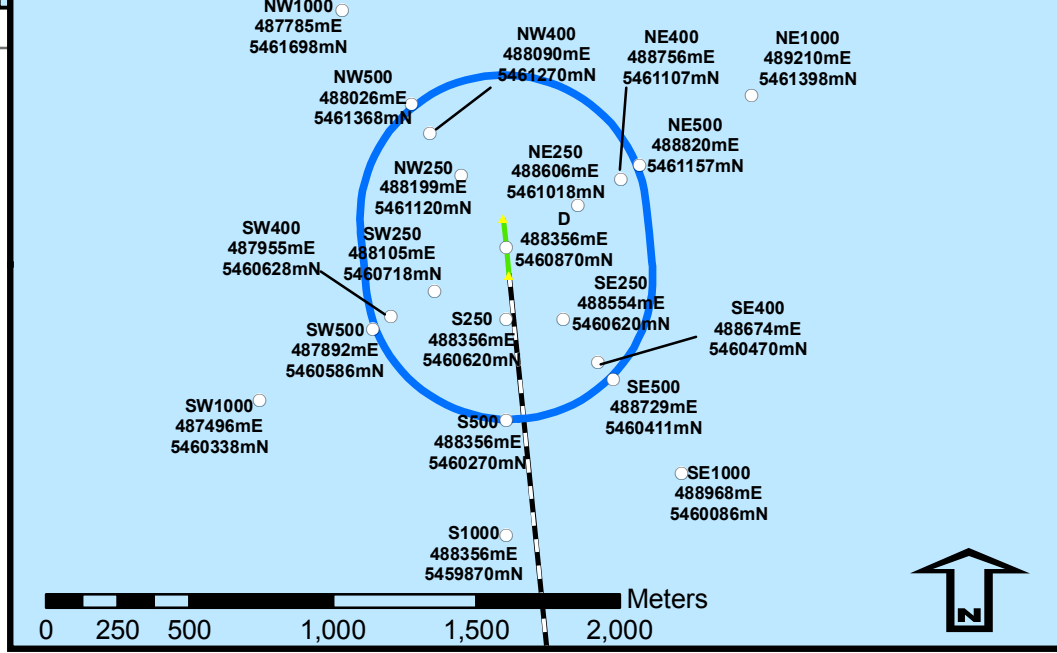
NW1000
487785mE
5461698mN

NW400
488090mE
5461270mN

NE400
488756mE
5461107mN

NE1000
489210mE
5461398mN

NW500
488026mE
5461368mN

NE500
488820mE
5461157mN

NE250
488606mE
5461018mN

NW250
488199mE
5461120mN

D
488356mE
5460870mN

SW400
487955mE
5460628mN

SW250
488105mE
5460718mN

SE250
488554mE
5460620mN

SE400
488674mE
5460470mN

S250
488356mE
5460620mN

SW500
487892mE
5460586mN

SE500
488729mE
5460411mN

SW1000
487496mE
5460338mN

S500
488356mE
5460270mN

SE1000
488968mE
5460086mN

S1000
488356mE
5459870mN

Meters
0 250 500 1,000 1,500 2,000

N